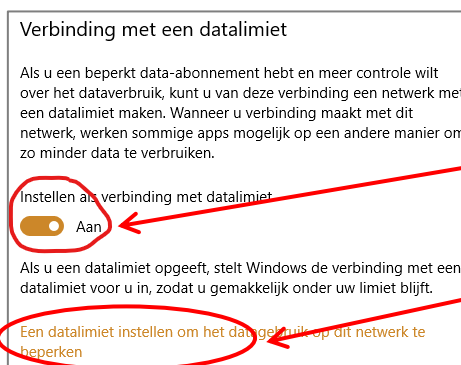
Verbinding met een datalimiet

Als u een beperkt data-abonnement hebt en meer controle wilt over het dataverbruik, kunt u van deze verbinding een netwerk met een datalimiet maken. Wanneer u verbinding maakt met dit netwerk, werken sommige apps mogelijk op een andere manier om zo minder data te verbruiken.

Instellen als verbinding met datalimiet

Aan

Als u een datalimiet opgeeft, stelt Windows de verbinding met een datalimiet voor u in, zodat u gemakkelijk onder uw limiet blijft.

Een datalimiet instellen om het datagebruik op dit netwerk te beperken